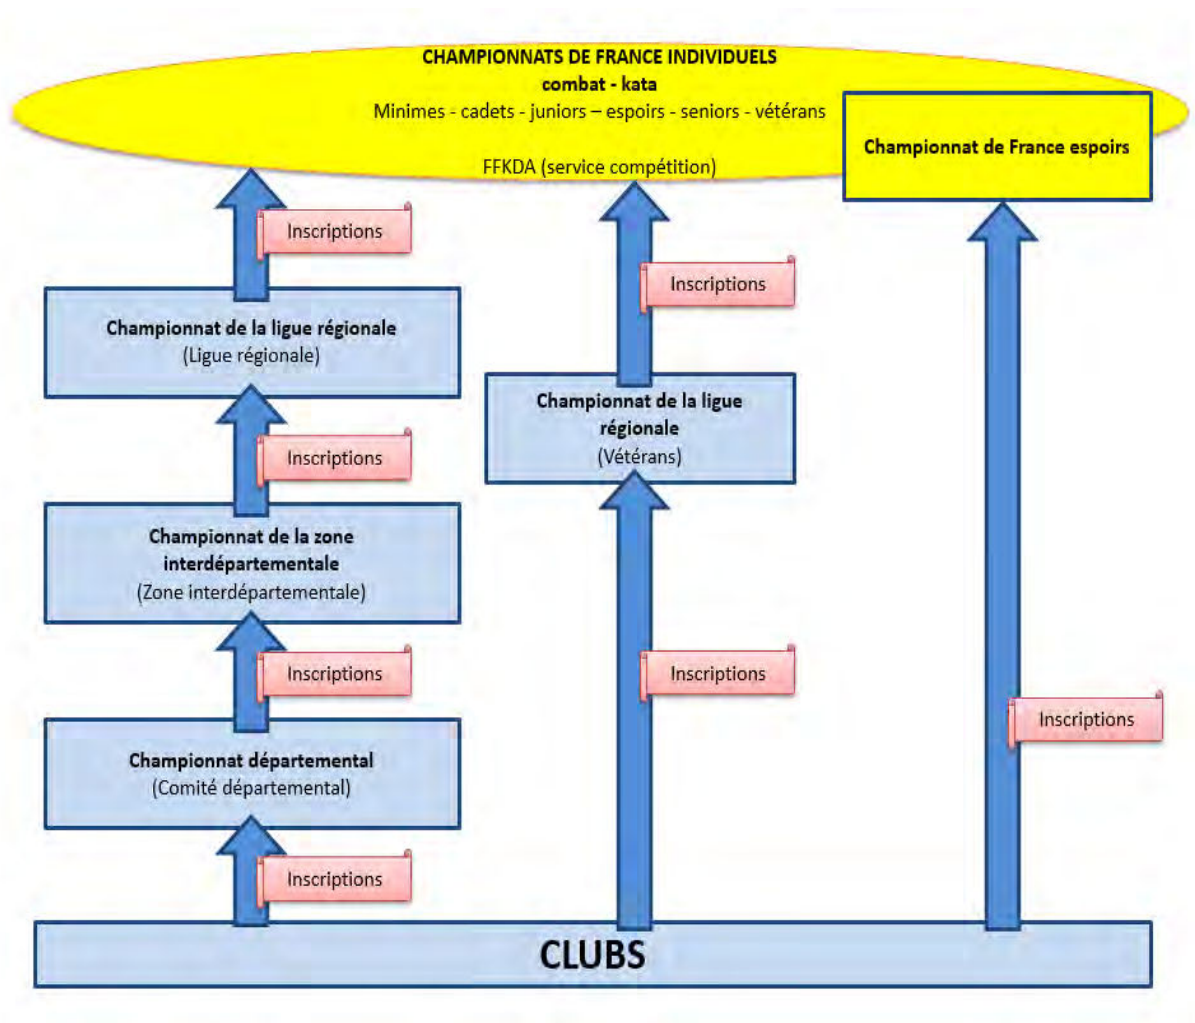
CHAMPIONNATS DE FRANCE INDIVIDUELS
combat - kata
Minimes - cadets - juniors – espoirs - seniors - vétérans

FFKDA (service compétition)

Championnat de France espoirs

Inscriptions

Inscriptions

Championnat de la ligue régionale
(Ligue régionale)

Championnat de la ligue régionale
(Vétérans)

Inscriptions

Championnat de la zone interdépartementale
(Zone interdépartementale)

Inscriptions

Inscriptions

Inscriptions

Championnat départemental
(Comité départemental)

Inscriptions

CLUBS